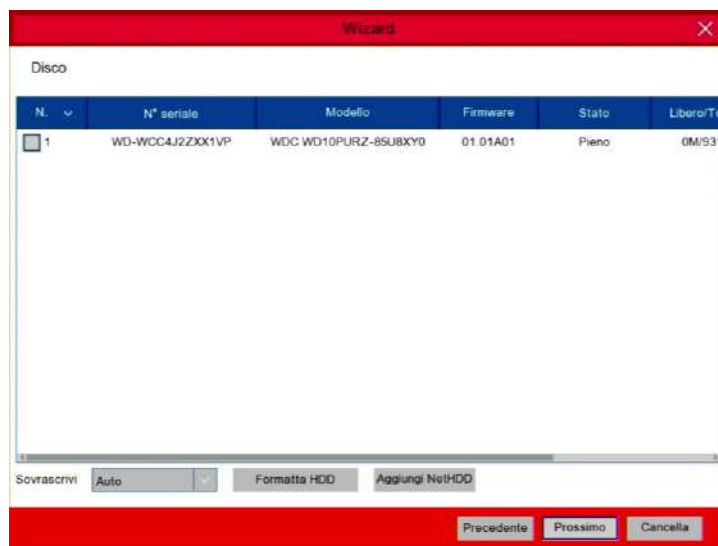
Wizard

Disco

| N. | N° seriale | Modello | Firmware | Stato | Libero/T |
|---|---|---|---|---|---|
| 1 | WD-WCC4J2ZXX1VP | WDC WD10PURZ-85U8XY0 | 01.01A01 | Pieno | 0M/93 |

Sovrascrivi Auto Formatta HDD Aggiungi NetHDD

Precedente Prossimo Cancella